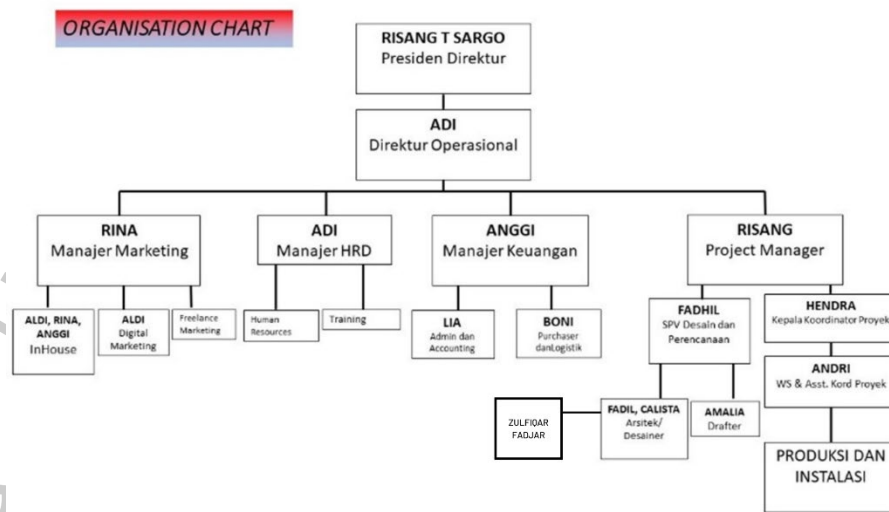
ORGANISATION CHART

RISANG T SARGO
Presiden Direktur

ADI
Direktur Operasional

RINA
Manajer Marketing

ADI
Manajer HRD

ANGGI
Manajer Keuangan

RISANG
Project Manager

ALDI, RINA, ANGGI
InHouse

ALDI
Digital Marketing

Freelance Marketing

Human Resources

Training

LIA
Admin dan Accounting

BONI
Purchaser danLogistik

FADHIL
SPV Desain dan Perencanaan

HENDRA
Kepala Koordinator Proyek

ANDRI
WS & Asst. Kord Proyek

ZULFIQAR
FADJAR

FADIL, CALISTA
Arsitek/ Desainer

AMALIA
Drafter

PRODUKSI DAN INSTALASI